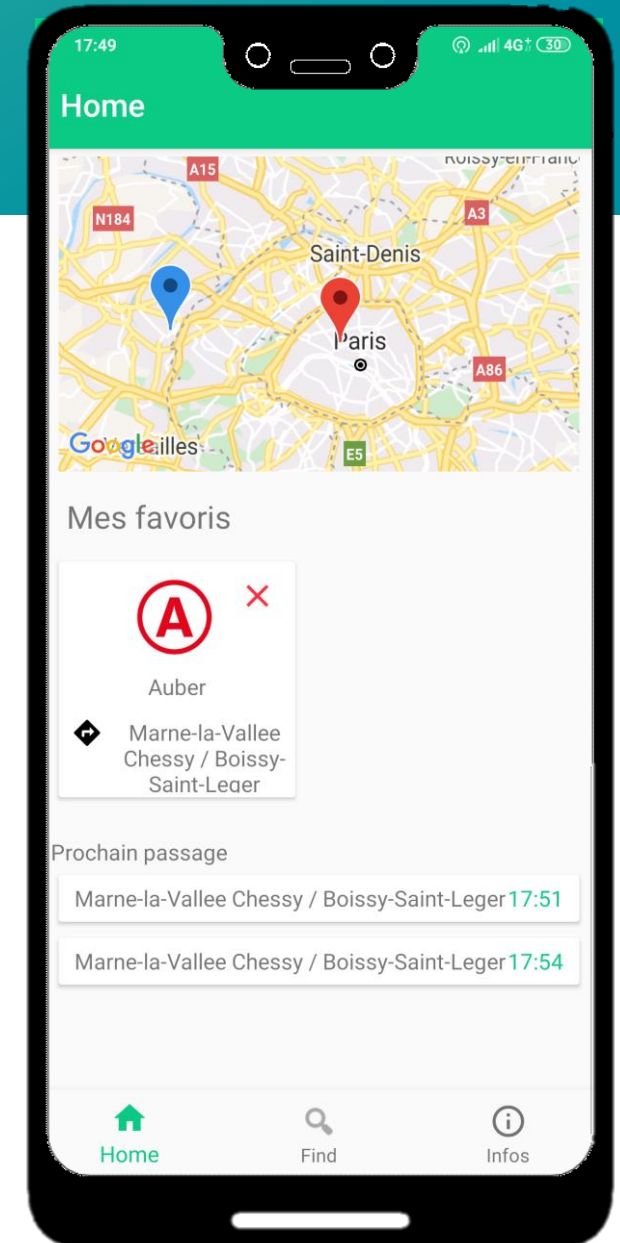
17:49 4G 30

Home

A15 N184 A3 Saint-Denis Paris A86 E5 Google illes

Mes favoris

A ✕

Auber

Marne-la-Vallee Chessy / Boissy-Saint-Leger

Prochain passage

Marne-la-Vallee Chessy / Boissy-Saint-Leger 17:51

Marne-la-Vallee Chessy / Boissy-Saint-Leger 17:54

Home Find Infos